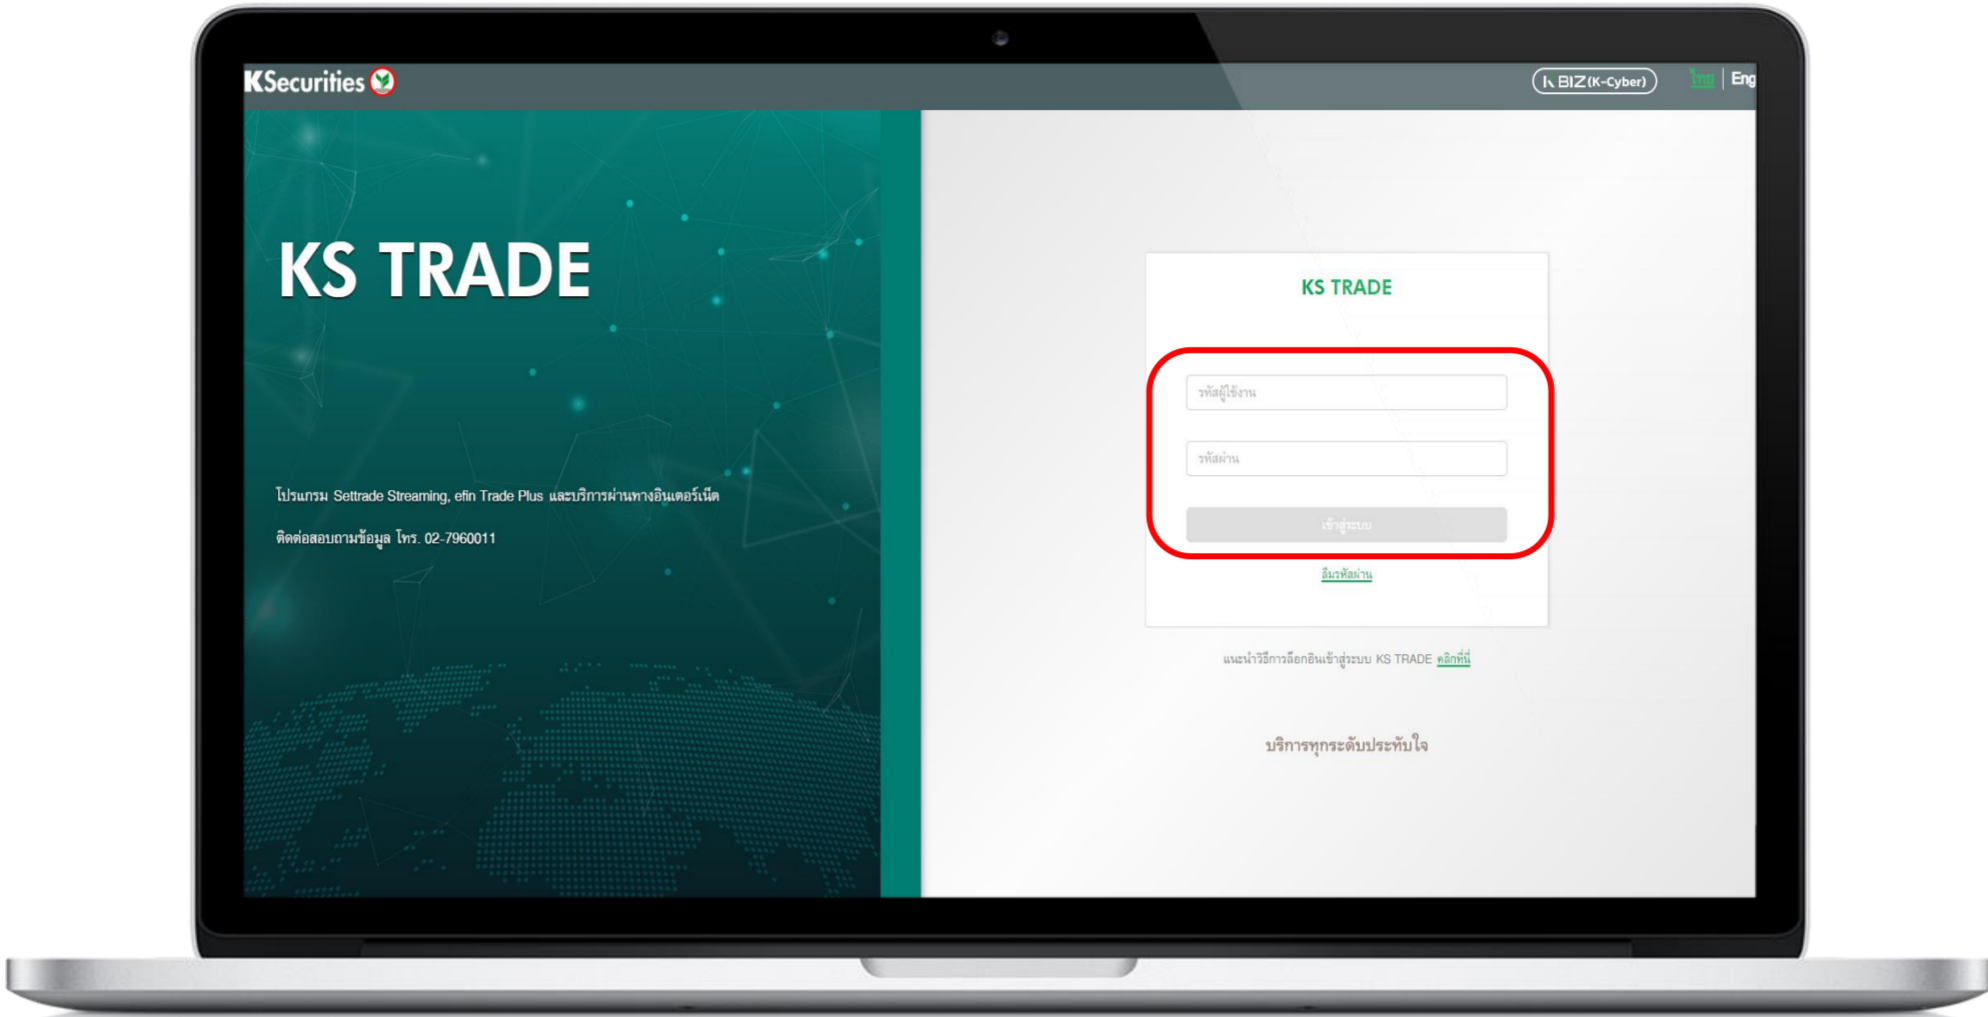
KSecurities

K BIZ (K-Cyber) ไทย | Eng

KS TRADE

โปรแกรม Settrade Streaming, efin Trade Plus และบริการผ่านทางอินเตอร์เน็ต

ติดต่อสอบถามข้อมูล โทร. 02-7960011

KS TRADE

รหัสผู้ใช้งาน

รหัสผ่าน

เข้าสู่ระบบ

ลืมรหัสผ่าน

แนะนำวิธีการล็อกอินเข้าสู่ระบบ KS TRADE คลิกที่นี่

บริการทุกระดับประทับใจ